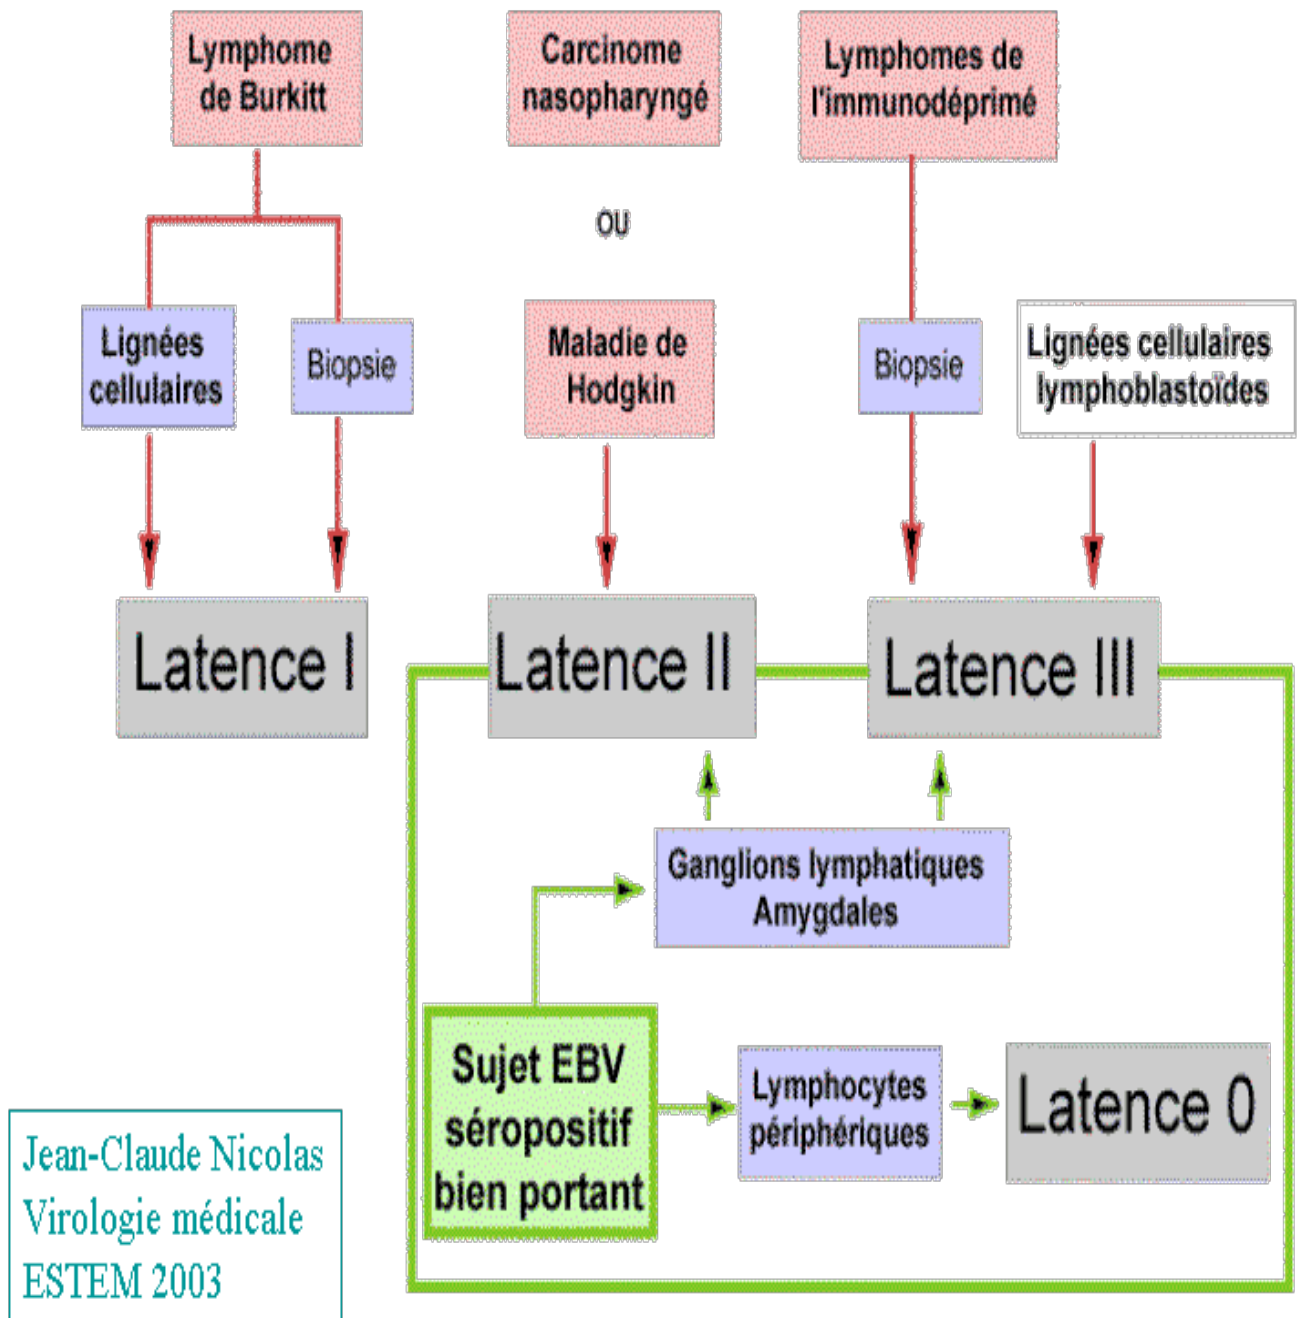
Lymphome de Burkitt

Carcinome nasopharyngé

Lymphomes de l'immunodéprimé

ou

Lignées cellulaires

Biopsie

Maladie de Hodgkin

Biopsie

Lignées cellulaires lymphoblastoïdes

Latence I

Latence II

Latence III

Ganglions lymphatiques Amygdales

Sujet EBV séropositif bien portant

Lymphocytes périphériques

Latence 0

Jean-Claude Nicolas
Virologie médicale
ESTEM 2003